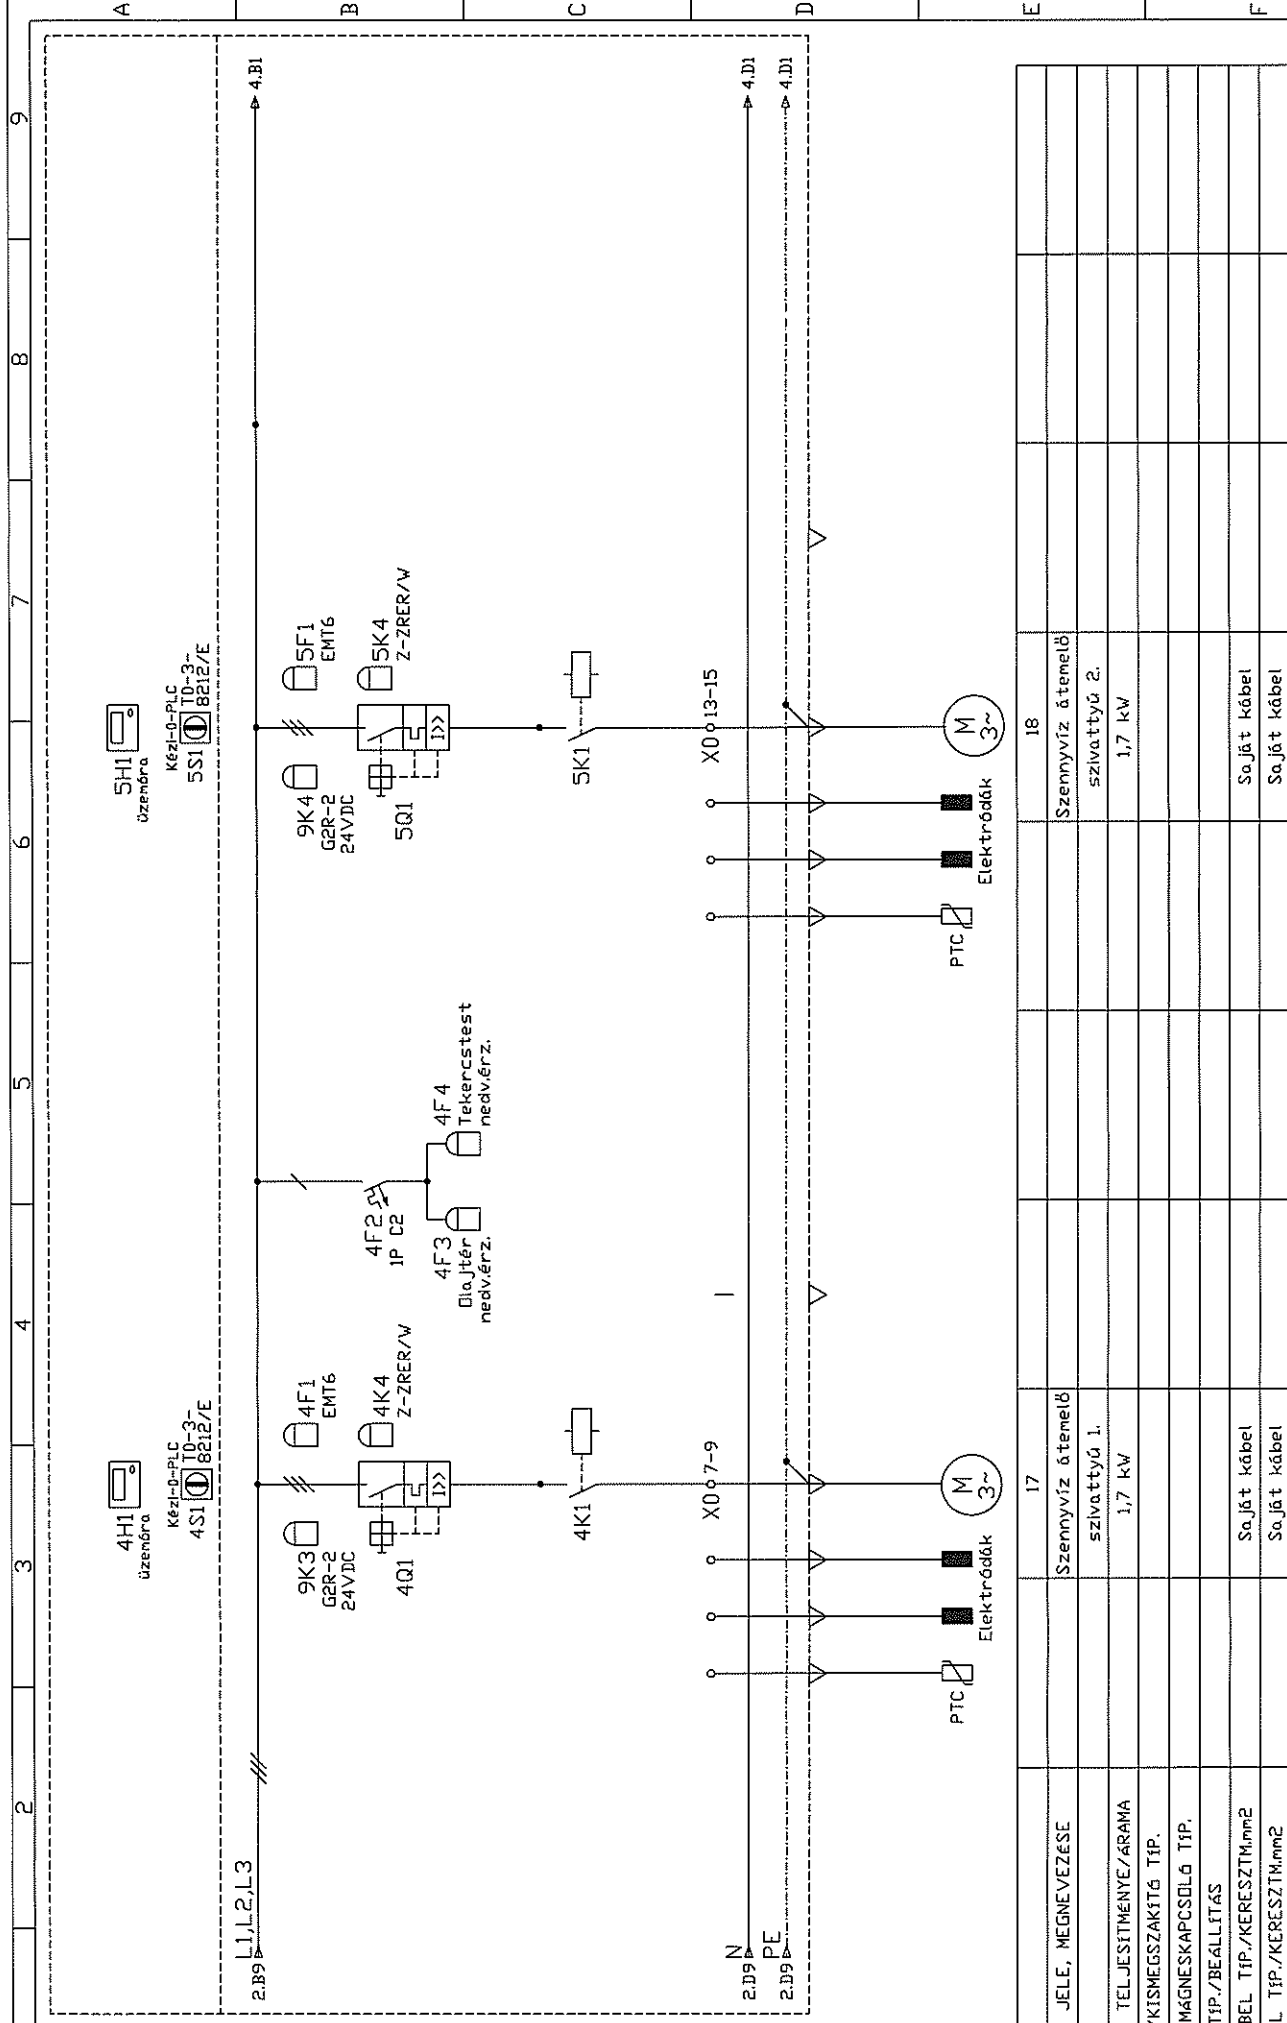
A
B
C
D
E
F
9
8
7
6
5
4
3
2

L1,L2,L3
2.B9
4.B1
N
2.D9
PE
2.D9
4.D1
4.D1

4H1
üzemóra
Kézi-0-PLC
4S1 TO-3-8212/E
9K3
G2R-2
24VDC
4F1
EMT6
4K4
Z-ZRER/W
4Q1
4K1
X0 7-9
PTC
Elektródák
M
3~

4F2
1P C2
4F3
Olajtér
nedv.érz.
4F4
Tekercstest
nedv.érz.

5H1
üzemóra
Kézi-0-PLC
5S1 TO-3-8212/E
9K4
G2R-2
24VDC
5F1
EMT6
5K4
Z-ZRER/W
5Q1
5K1
X0 13-15
PTC
Elektródák
M
3~

| JELE, MEGNEVEZÉSE | 17 Szennyvíz átemelő | | 18 Szennyvíz átemelő | | | |
|---|---|---|---|---|---|---|
| | szivattyú 1. | | szivattyú 2. | | | |
| TELJESITMÉNYE/ÁRAMA | 1,7 kW | | 1,7 kW | | | |
| KISMEGSZAKÍTÓ TÍP. | | | | | | |
| MÁGNESKAPCSOLÓ TÍP. | | | | | | |
| TÍP./BEÁLLÍTÁS | | | | | | |
| BEL TÍP./KERESZTM.mm2 | Saját kábel | | Saját kábel | | | |
| L TÍP./KERESZTM.mm2 | Saját kábel | | Saját kábel | | | |